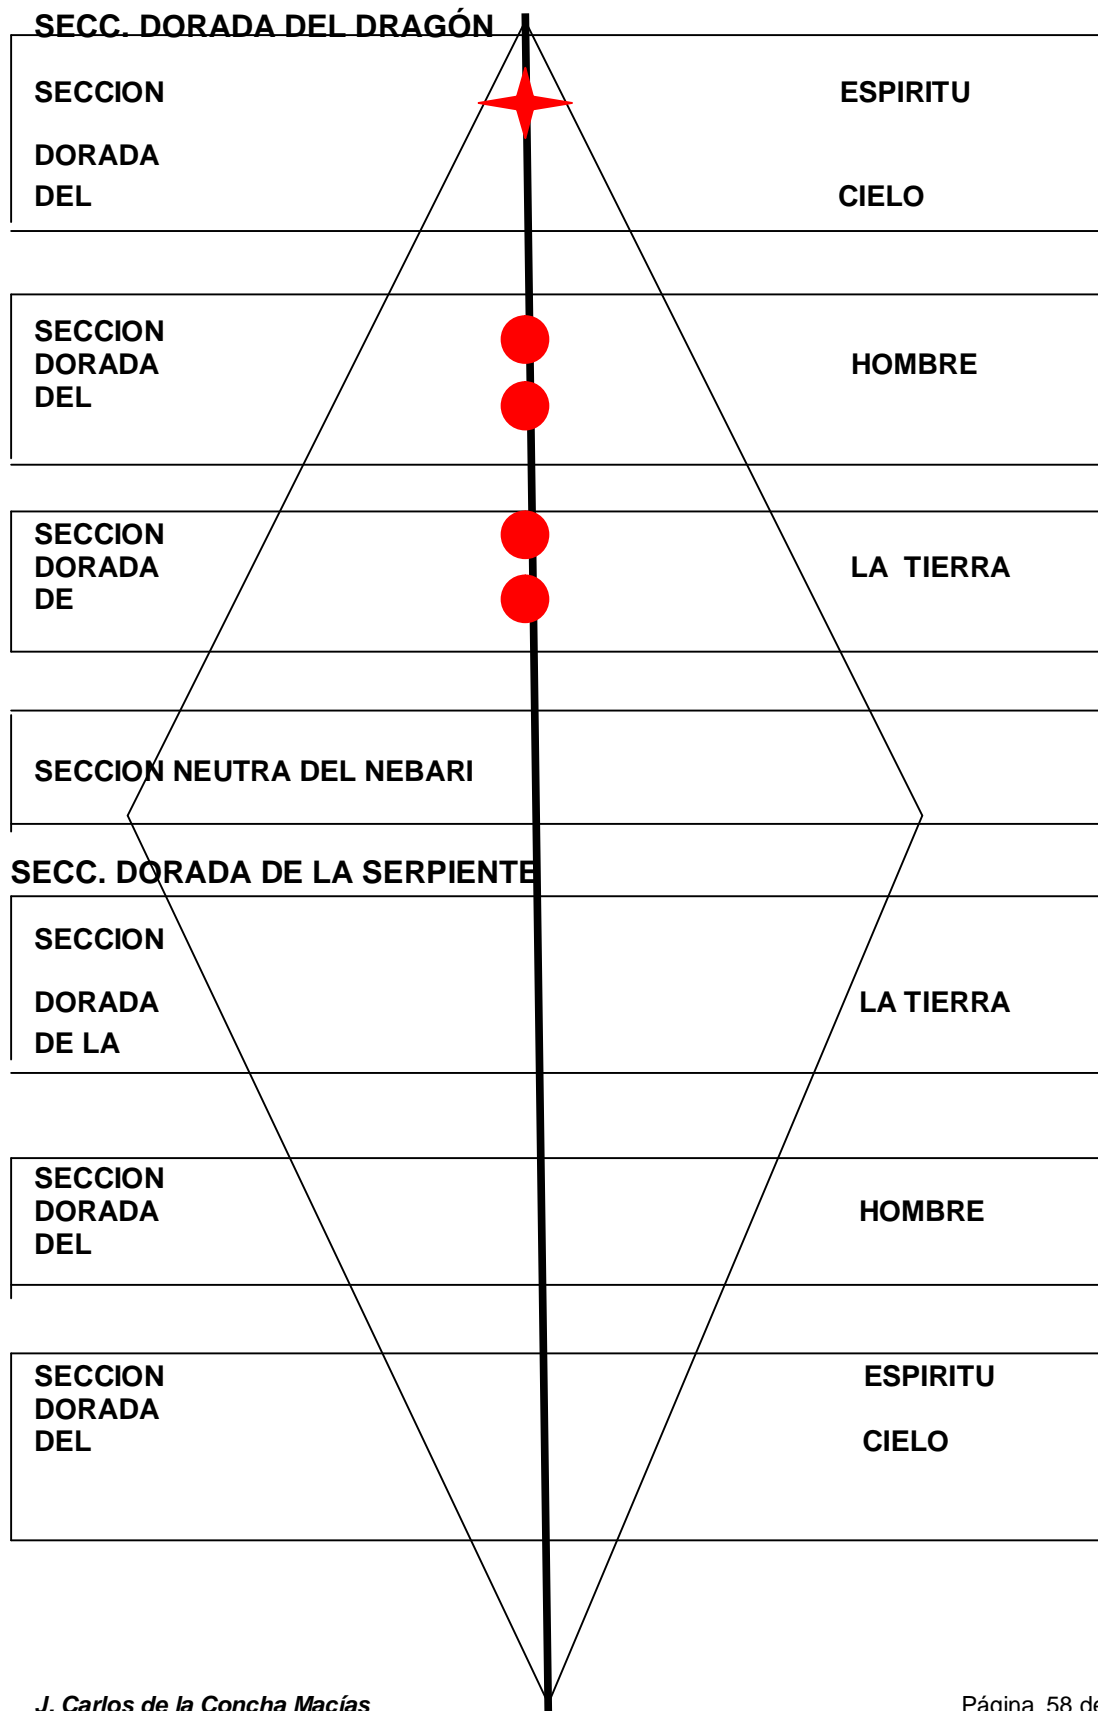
SECC. DORADA DEL DRAGÓN

SECCION DORADA DEL

ESPIRITU

CIELO

SECCION DORADA DEL

HOMBRE

SECCION DORADA DE

LA TIERRA

SECCION NEUTRA DEL NEBARI

SECC. DORADA DE LA SERPIENTE

SECCION DORADA DE LA

LA TIERRA

SECCION DORADA DEL

HOMBRE

SECCION DORADA DEL

ESPIRITU

CIELO

J. Carlos de la Concha Macías

Página 58 de